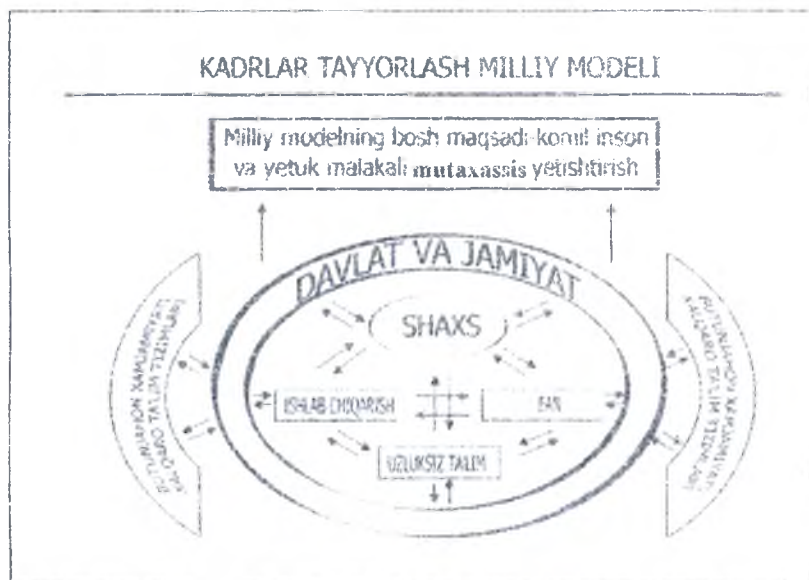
KADRLAR TAYYORLASH MILLIY MODELI

Milliy modelning bosh maqsadi-komil inson va yetuk malakali mutaxassis yetishtirish

DAVLAT VA JAMIYAT

SHAXS

ISHLAB CHIQARISH

FAN

UZLUKSIZ TA'LIM

BUTUNJAHON XAMJAMIYATI XALQARO TA'LIM TIZIMLARI

BUTUNJAHON XAMJAMIYATI XALQARO TA'LIM TIZIMLARI